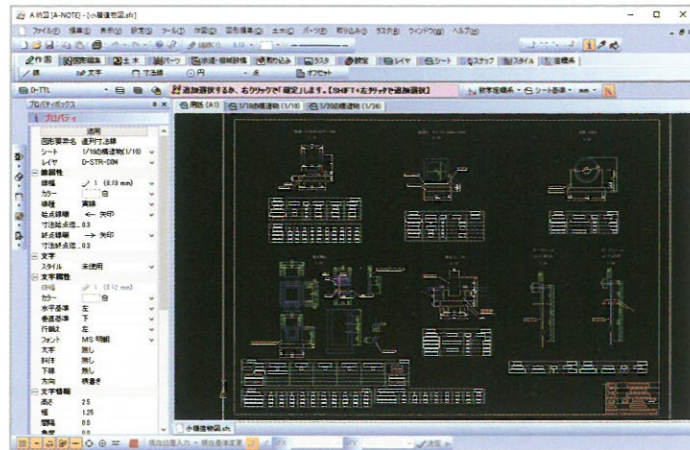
A納図 [A-NOTE] - [小構造物図.sfc]

ファイル(F) 編集(E) 表示(V) 設定(S) ツール(T) 作図(D) 図形編集(M) 土木(C) パーツ(P) 取り込み(I) ラスタ(R) ウィンドウ(W) ヘルプ(H)

作図 図形編集 土木 パーツ 水道・標準詳細 取り込み ラスタ 設定 レイヤ シート スナップ スタイル 座標系

線 文字 寸法線 円 点 オフセット

D-TTL

追加選択するか、右クリックで「確定」します。[SHIFT+左クリックで追加選択]

前支座標系 シート座標 mm

プロパティボックス

プロパティ

| | 適用 |
|---|---|
| 図形要素名 | 直列寸法線 |
| シート | 1/10[構造物](1/10) |
| レイヤ | D-STR-DIM |
| 線属性 | |
| 線幅 | 1 (0.18 mm) |
| カラー | 白 |
| 線種 | 実線 |
| 始点線端 | ← 矢印 |
| 寸法始点... | 0.3 |
| 終点線端 | → 矢印 |
| 寸法終点... | 0.3 |
| 文字 | |
| スタイル | 未使用 |
| 文字属性 | |
| 線幅 | 1 (0.12 mm) |
| カラー | 白 |
| 水平基準 | 左 |
| 垂直基準 | 下 |
| 行揃え | 左 |
| フォント | MS 明朝 |
| 太字 | 無し |
| 斜体 | 無し |
| 下線 | 無し |
| 方向 | 横書き |
| 文字情報 | |
| 高さ | 2.5 |
| 幅 | 1.25 |
| 間隔 | 0.0 |

用紙 (A1) 1/10[構造物] (1/10) 1/20[構造物] (1/20)

小構造物図.sfc